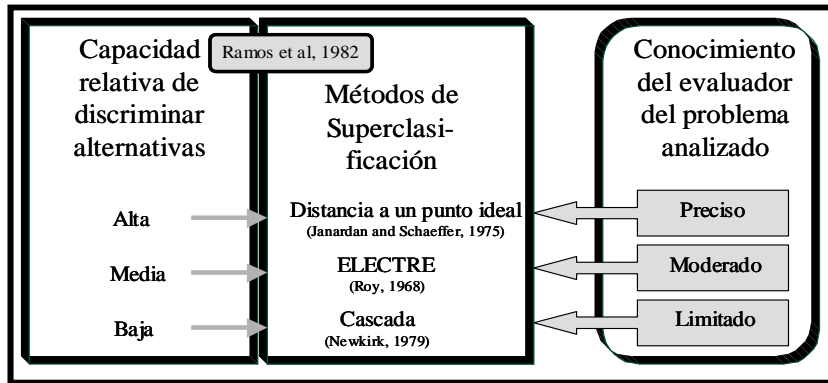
Capacidad relativa de discriminar alternativas

Ramos et al, 1982

Métodos de Superclasificación

Conocimiento del evaluador del problema analizado

Alta

Distancia a un punto ideal
(Janardan and Schaeffer, 1975)

Preciso

Media

ELECTRE
(Roy, 1968)

Moderado

Baja

Cascada
(Newkirk, 1979)

Limitado